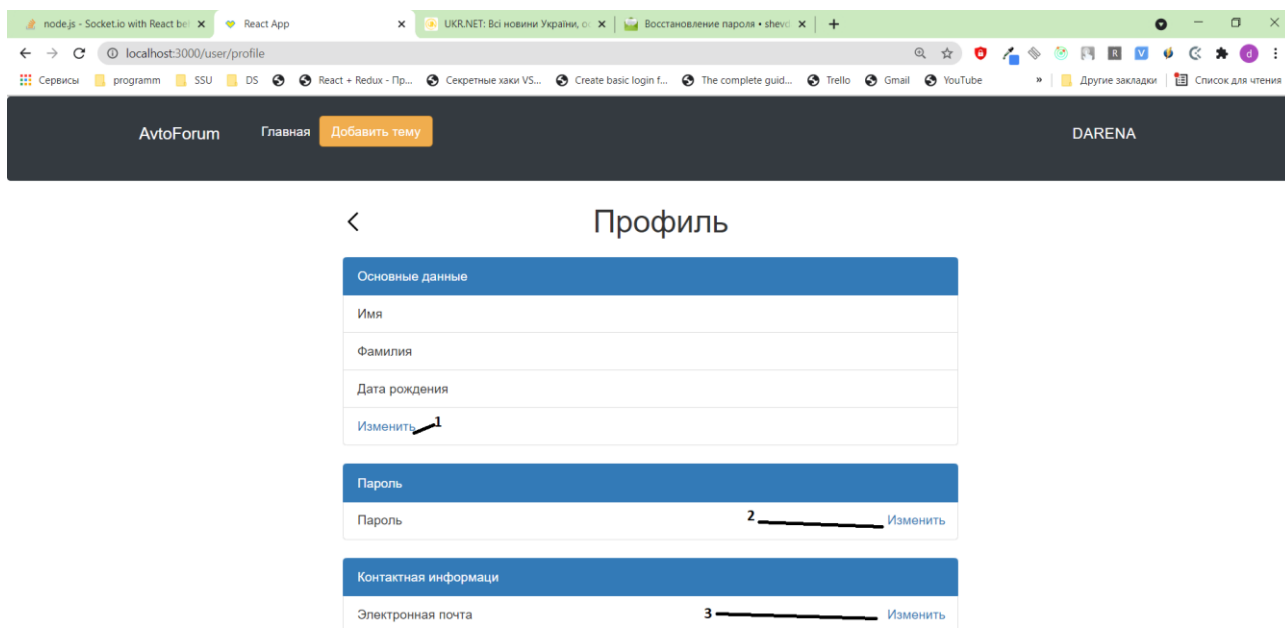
node.js - Socket.io with React be ×
React App ×
UKR.NET: Всі новини України, о ×
Восстановление пароля • shev ×
+

localhost:3000/user/profile

Сервисы programm SSU DS React + Redux - Пр... Секретные хаки VS... Create basic login f... The complete guid... Trello Gmail YouTube » Другие закладки Список для чтения

AvtoForum Главная Добавить тему DARENA

Профиль

Основные данные

Имя

Фамилия

Дата рождения

Изменить 1

Пароль

Пароль 2 Изменить

Контактная информаци

Электронная почта 3 Изменить